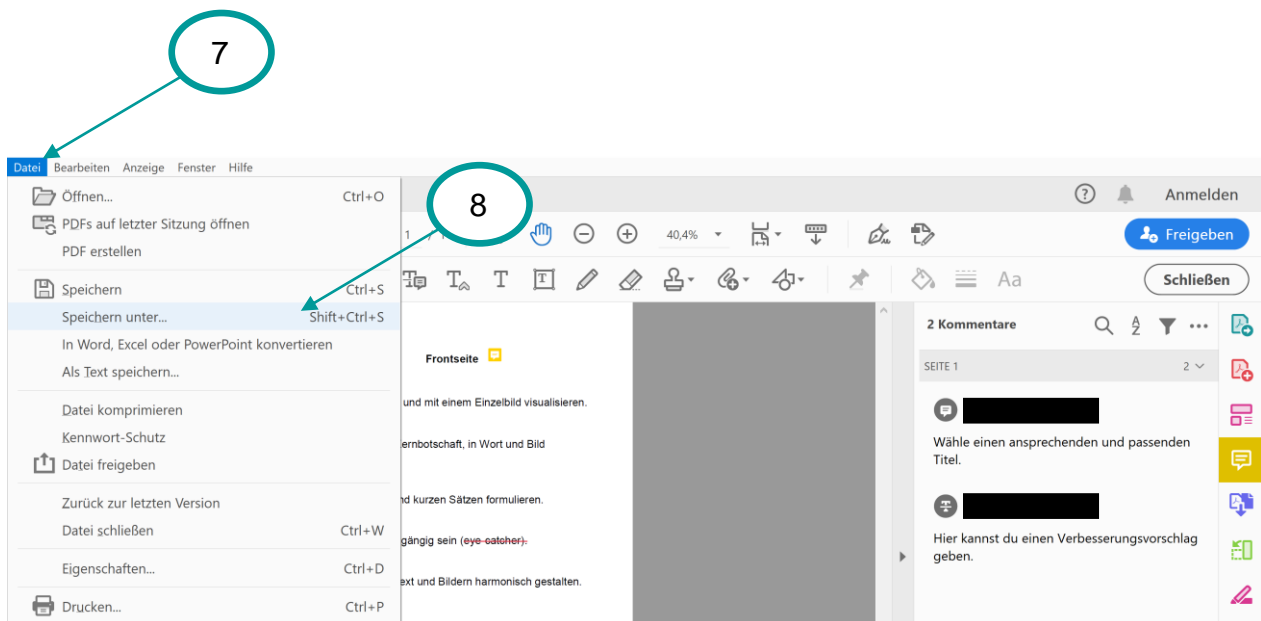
7

Datei Bearbeiten Anzeige Fenster Hilfe

Öffnen... Ctrl+O
PDFs auf letzter Sitzung öffnen
PDF erstellen
Speichern Ctrl+S
Speichern unter... Shift+Ctrl+S
In Word, Excel oder PowerPoint konvertieren
Als Text speichern...
Datei komprimieren
Kennwort-Schutz
Datei freigeben
Zurück zur letzten Version
Datei schließen Ctrl+W
Eigenschaften... Ctrl+D
Drucken... Ctrl+P

8

Anmelden

1 / 1

40,4%

Freigeben

Aa

Schließen

Frontseite

und mit einem Einzelbild visualisieren.

ernbotschaft, in Wort und Bild

nd kurzen Sätzen formulieren.

gängig sein (eye-catcher).

ext und Bildern harmonisch gestalten.

2 Kommentare

SEITE 1 2

Wähle einen ansprechenden und passenden Titel.

Hier kannst du einen Verbesserungsvorschlag geben.